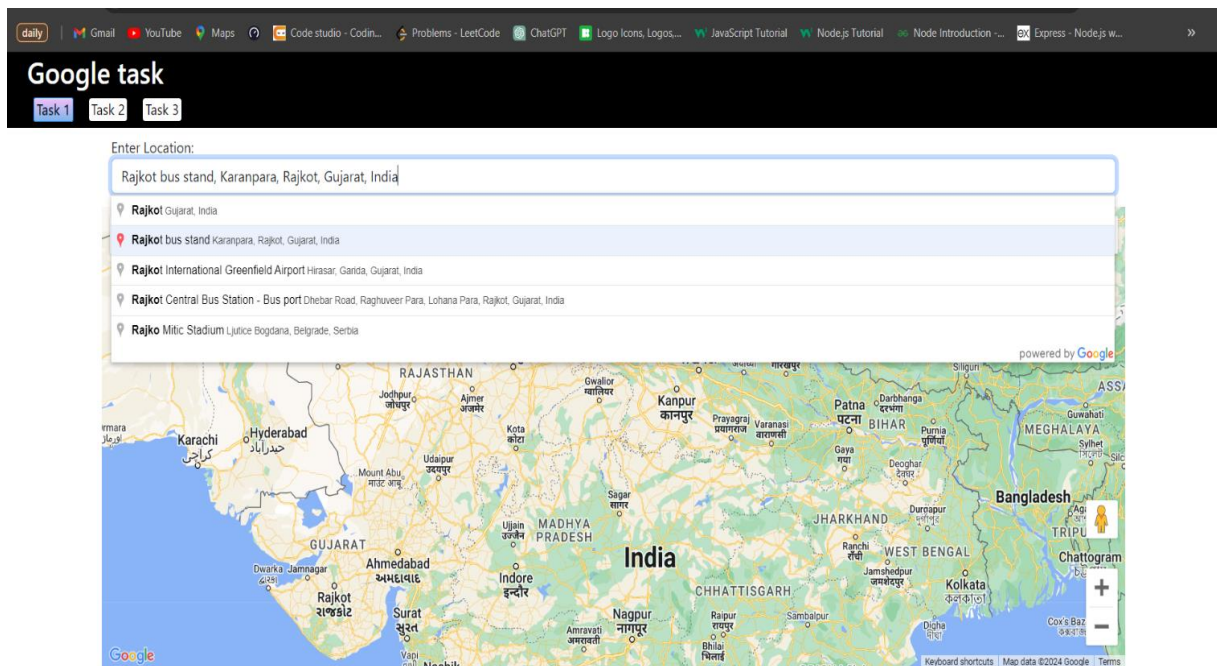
daily | Gmail YouTube Maps Code studio - Codin... Problems - LeetCode ChatGPT Logo Icons, Logos,... JavaScript Tutorial Node.js Tutorial Node Introduction -... Express - Node.js w... »

Google task

Task 1 Task 2 Task 3

Enter Location:

Rajkot bus stand, Karanpara, Rajkot, Gujarat, India

Rajkot Gujarat, India

Rajkot bus stand Karanpara, Rajkot, Gujarat, India

Rajkot International Greenfield Airport Hirasar, Garida, Gujarat, India

Rajkot Central Bus Station - Bus port Dhebar Road, Raghuveer Para, Lohana Para, Rajkot, Gujarat, India

Rajko Mitic Stadium Ljutice Bogdana, Belgrade, Serbia

powered by Google

RAJASTHAN Gwalior ग्वालियर Siliguri Jodhpur जोधपुर Ajmer अजमेर Kanpur कानपुर Patna पटना Darbhanga दरभंगा Guwahati Karachi كراچی Hyderabad حیدرآباد Kota कोटा Prayagraj प्रयागराज Varanasi वाराणसी BIHAR Purnia पूर्णिया MEGHALAYA Sylhet Udaipur उदयपुर Gaya गया Deoghar देवघर Mount Abu माउंट आबू Sagar सागर Bangladesh Durgapur दुर्गापुर Ujjain उज्जैन MADHYA PRADESH JHARKHAND TRIPU GUJARAT India Ranchi रांची WEST BENGAL Chattogram Dwarka Jamnagar Ahmedabad અમદાવાદ Indore इन्दौर Jamshedpur जमशेदपुर Rajkot રાજકોટ CHHATTISGARH Kolkata কলকাতা Surat સુરત Nagpur नागपुर Raipur रायपुर Sambalpur Amravati Cox's Baz Digha Bhilai भिलाई Vapi Nashik

Google Keyboard shortcuts | Map data ©2024 Google | Terms